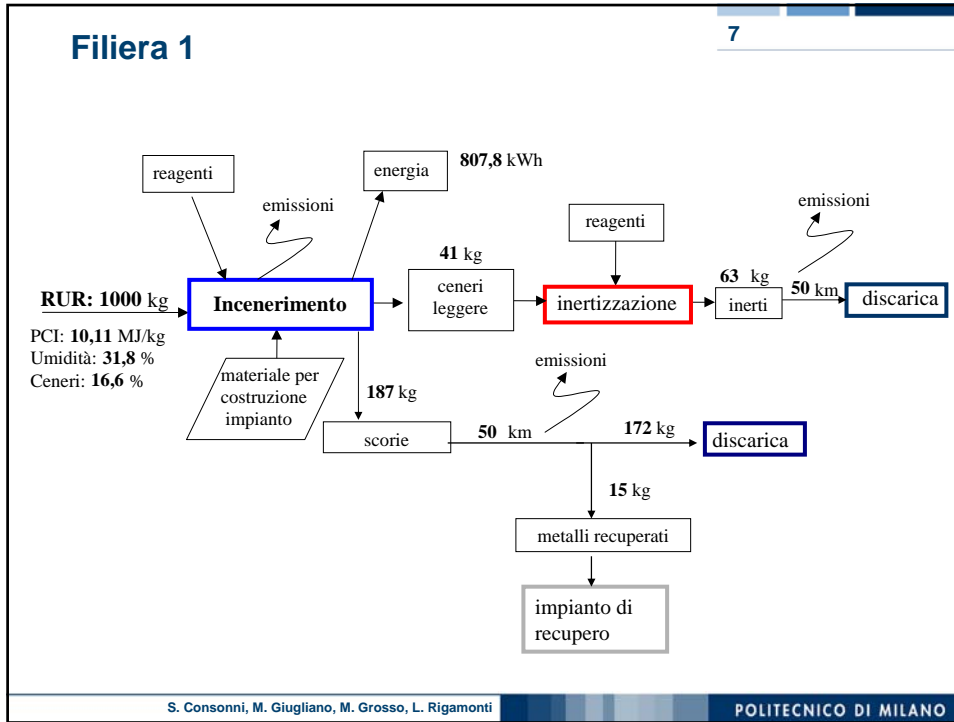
Filiera 1

7

reagenti

emissioni

energia

**807,8** kWh

reagenti

emissioni

**41** kg

ceneri leggere

**63** kg

**RUR: 1000** kg

Incenerimento

inertizzazione

inerti

**50** km

discarica

PCI: **10,11** MJ/kg
Umidità: **31,8** %
Ceneri: **16,6** %

materiale per costruzione impianto

emissioni

**187** kg

scorie

**50** km

**172** kg

discarica

**15** kg

metalli recuperati

impianto di recupero

S. Consonni, M. Giugliano, M. Grosso, L. Rigamonti

POLITECNICO DI MILANO